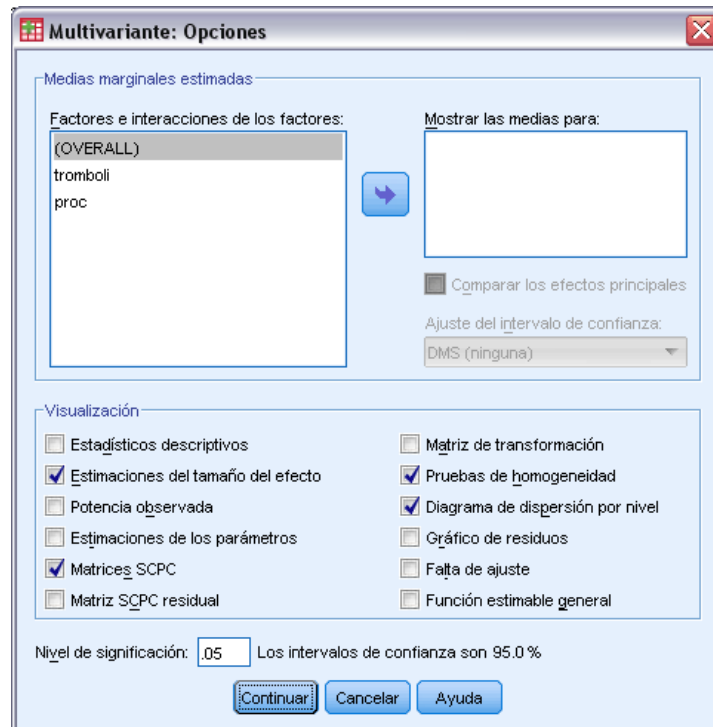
Multivariante: Opciones

Medias marginales estimadas

Factores e interacciones de los factores:

(OVERALL)
tromboli
proc

Mostrar las medias para:

Comparar los efectos principales

Ajuste del intervalo de confianza:

DMS (ninguna)

Visualización

Estadísticos descriptivos
Estimaciones del tamaño del efecto
Potencia observada
Estimaciones de los parámetros
Matrices SCPC
Matriz SCPC residual

Matriz de transformación
Pruebas de homogeneidad
Diagrama de dispersión por nivel
Gráfico de residuos
Falta de ajuste
Función estimable general

Nivel de significación: .05 Los intervalos de confianza son 95.0 %

Continuar Cancelar Ayuda